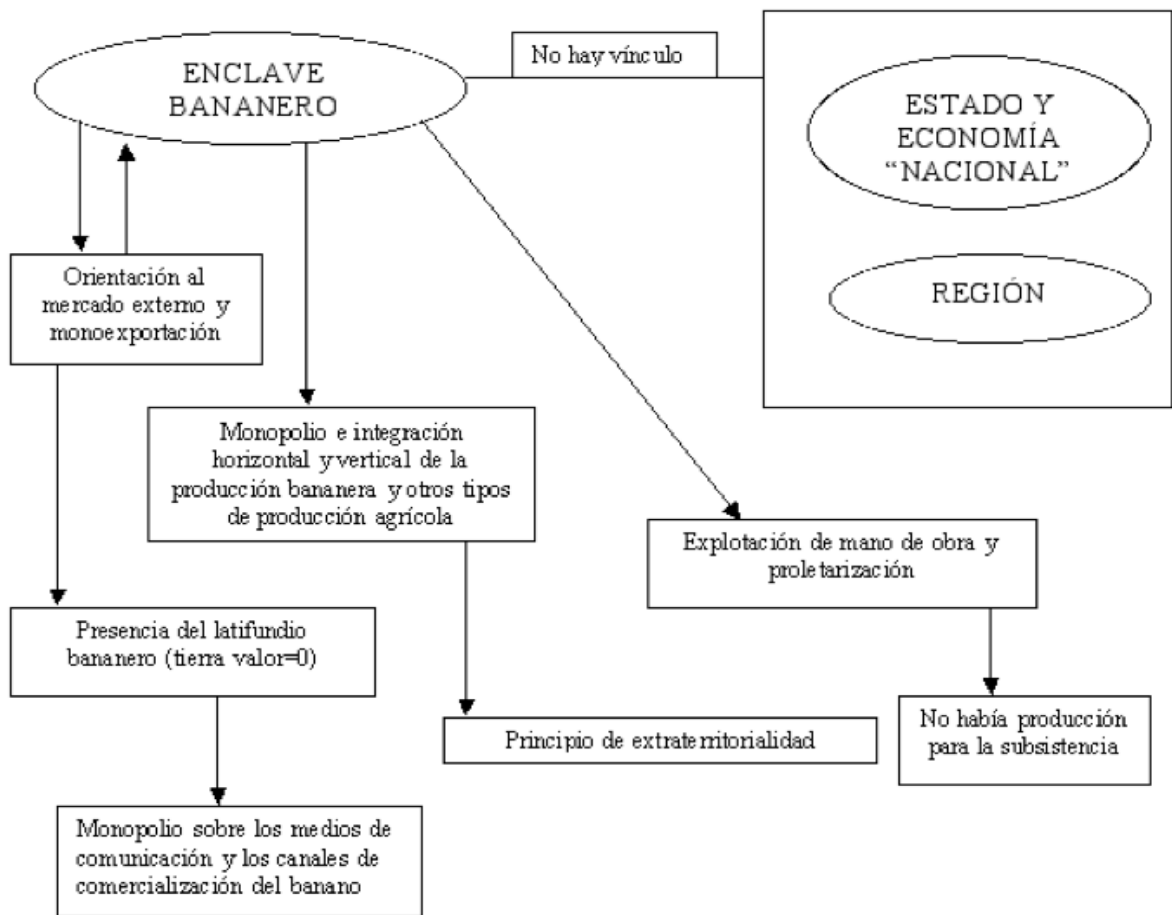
ENCLAVE BANANERO

No hay vínculo

ESTADO Y ECONOMÍA "NACIONAL"

REGIÓN

Orientación al mercado externo y monoexportación

Monopolio e integración horizontal y vertical de la producción bananera y otros tipos de producción agrícola

Explotación de mano de obra y proletarización

Presencia del latifundio bananero (tierra valor=0)

Principio de extraterritorialidad

No había producción para la subsistencia

Monopolio sobre los medios de comunicación y los canales de comercialización del banano